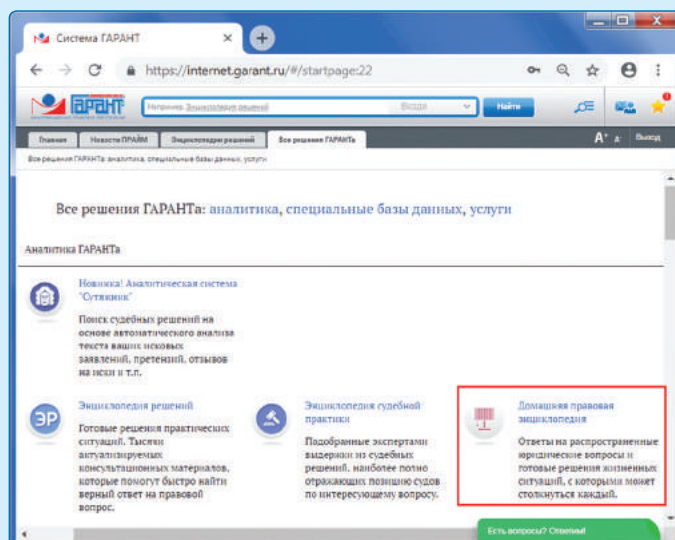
Система ГАРАНТ

https://internet.garant.ru/#/startpage:22

ГАРАНТ

Например: Энциклопедия решений

Везде

Найти

Главная | Новости ПРАЙМ | Энциклопедия решений | Все решения ГАРАНТа

A⁺ A⁻ Выход

Все решения ГАРАНТа: аналитика, специальные базы данных, услуги

Все решения ГАРАНТа: аналитика, специальные базы данных, услуги

Аналитика ГАРАНТа

Новинка! Аналитическая система "Сутяжник"

Поиск судебных решений на основе автоматического анализа текста ваших исковых заявлений, претензий, отзывов на иски и т.п.

ЭР

Энциклопедия решений

Готовые решения практических ситуаций. Тысячи актуализируемых консультационных материалов, которые помогут быстро найти верный ответ на правовой вопрос.

Энциклопедия судебной практики

Подобранные экспертами выдержки из судебных решений, наиболее полно отражающих позицию судов по интересующему вопросу.

Домашняя правовая энциклопедия

Ответы на распространенные юридические вопросы и готовые решения жизненных ситуаций, с которыми может столкнуться каждый.

Есть вопросы? Ответим!